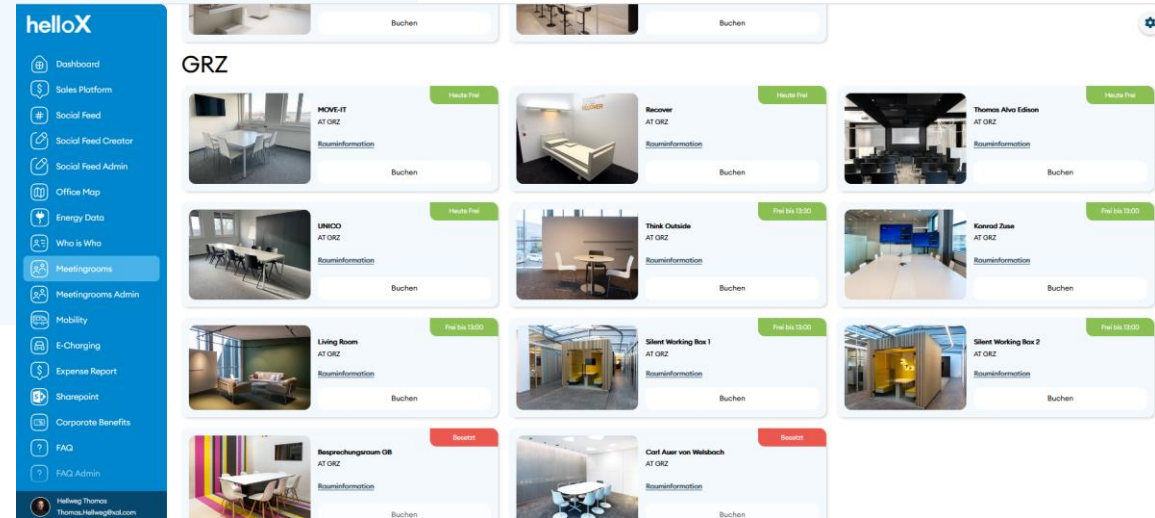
helloX

Dashboard
Sales Platform
Social Feed
Social Feed Creator
Social Feed Admin
Office Map
Energy Data
Who is Who
Meetingrooms
Meetingrooms Admin
Mobility
E-Charging
Expense Report
Sharepoint
Corporate Benefits
FAQ
FAQ Admin

Hellweg Thomas
Thomas.Hellweg@xal.com

Buchen

Buchen

GRZ

Heute Frei
MOVE-IT
AT GRZ
Rauminformation
Buchen

Heute Frei
Recover
AT GRZ
Rauminformation
Buchen

Heute Frei
Thomas Alva Edison
AT GRZ
Rauminformation
Buchen

Heute Frei
UNICO
AT GRZ
Rauminformation
Buchen

Frei bis 13:30
Think Outside
AT GRZ
Rauminformation
Buchen

Frei bis 13:00
Konrad Zuse
AT GRZ
Rauminformation
Buchen

Frei bis 13:00
Living Room
AT GRZ
Rauminformation
Buchen

Frei bis 13:00
Silent Working Box 1
AT GRZ
Rauminformation
Buchen

Frei bis 13:00
Silent Working Box 2
AT GRZ
Rauminformation
Buchen

Besetzt
Besprechungsraum OB
AT GRZ
Rauminformation
Buchen

Besetzt
Carl Auer von Welsbach
AT GRZ
Rauminformation
Buchen